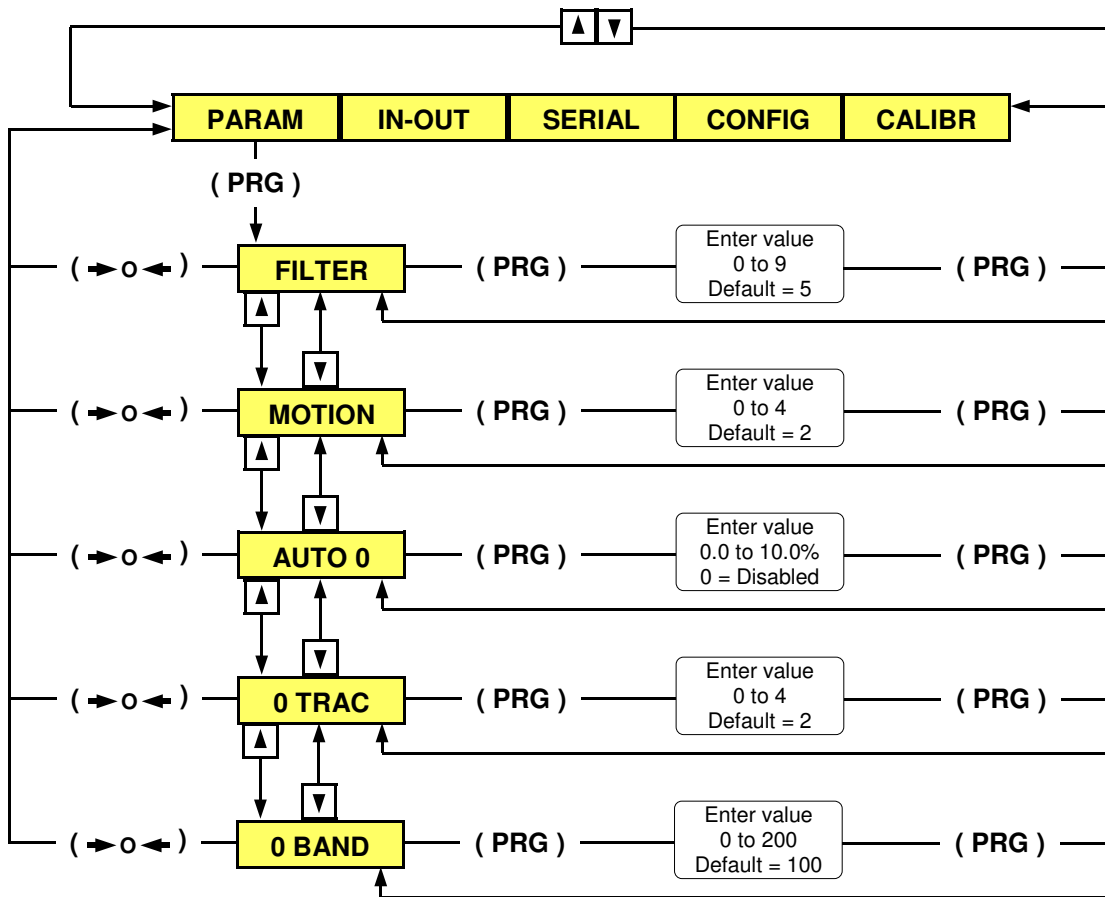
▲ ▼

PARAM | IN-OUT | SERIAL | CONFIG | CALIBR

( PRG )

( ➜O⬅ ) FILTER ( PRG ) Enter value 0 to 9 Default = 5 ( PRG )

▲ ▼

( ➜O⬅ ) MOTION ( PRG ) Enter value 0 to 4 Default = 2 ( PRG )

▲ ▼

( ➜O⬅ ) AUTO 0 ( PRG ) Enter value 0.0 to 10.0% 0 = Disabled ( PRG )

▲ ▼

( ➜O⬅ ) 0 TRAC ( PRG ) Enter value 0 to 4 Default = 2 ( PRG )

▲ ▼

( ➜O⬅ ) 0 BAND ( PRG ) Enter value 0 to 200 Default = 100 ( PRG )